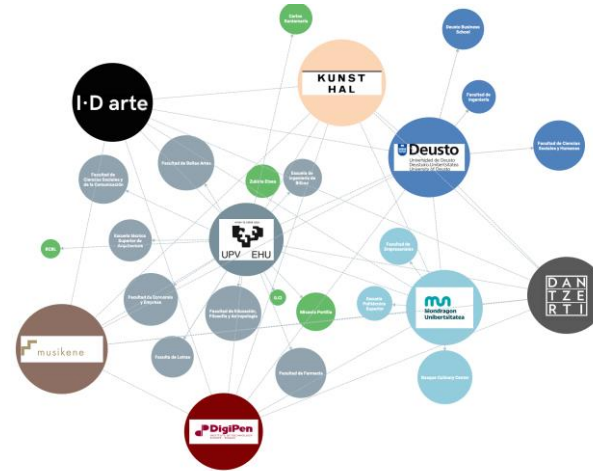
Carlos Bastarreche

KUNST HAL

Deusto Business School

I·D arte

Facultad de Ingeniería

Deusto
Unibertsitatea
Universidad de Deusto
Deustuko Unibertsitatea
University of Deusto

Facultad de Ciencias Sociales y Humanas

Facultad de Bellas Artes

Facultad de Ciencias Sociales y de la Comunicación

Edirio Clare

Escuela de Ingeniería de Bilbao

Escuela Técnica Superior de Arquitectura

UPV EHU

Facultad de Empresariales

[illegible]

Facultad de Economía y Empresa

Facultad de Educación, Filosofía y Antropología

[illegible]

Mirasol Portillo

Escuela Politécnica Superior

mu
Mondragon
Unibertsitatea

DAN
TZE
RTI

musikene

Facultad de Letras

Facultad de Farmacia

Basque Culinary Center

DigiPen